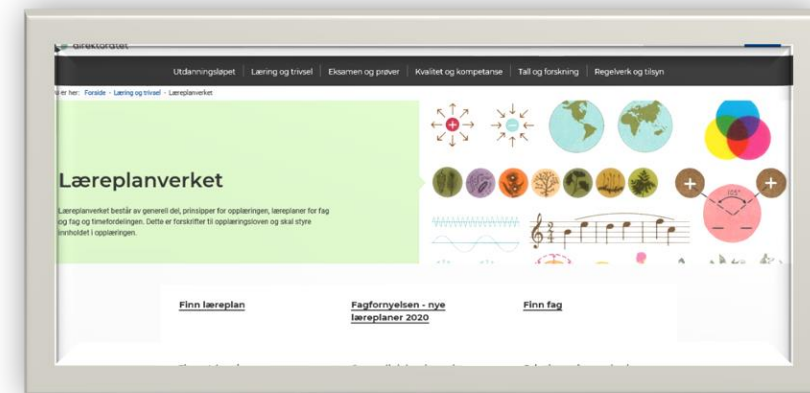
direktoratet

Utdanningsløpet | Læring og trivsel | Eksamen og prøver | Kvalitet og kompetanse | Tall og forskning | Regelverk og tilsyn

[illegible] er her: Forside › Læring og trivsel › Læreplanverket

Læreplanverket

Læreplanverket består av generell del, prinsipper for opplæringen, læreplaner for fag og fag og timefordelingen. Dette er forskrifter til opplæringsloven og skal styre innholdet i opplæringen.

105°

Finn læreplan

Fagfornyelsen - nye læreplaner 2020

Finn fag

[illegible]